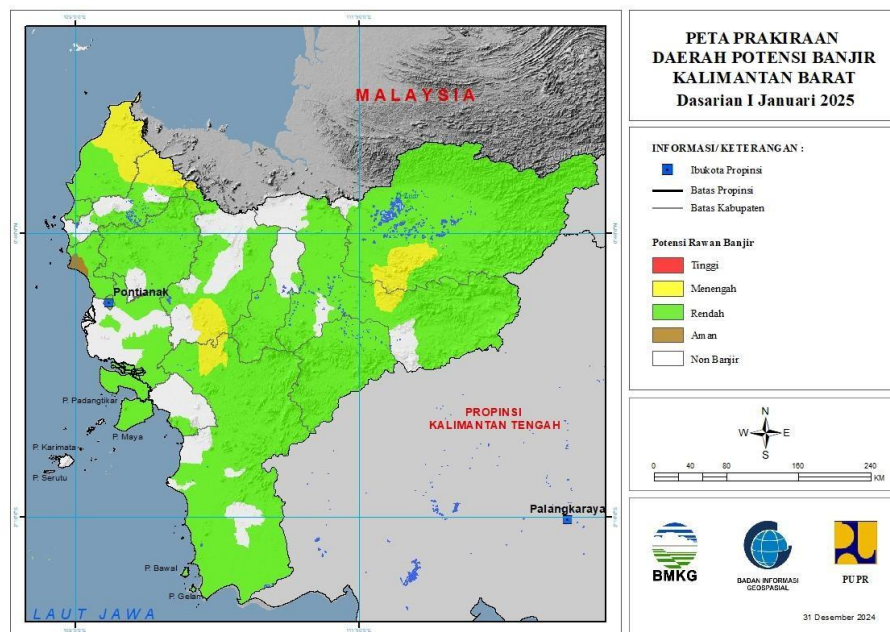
PETA PRAKIRAAN
DAERAH POTENSI BANJIR
KALIMANTAN BARAT
Dasarian I Januari 2025

MALAYSIA

Pontianak

P. Padangtikar
P. Maya
P. Karimata
P. Serutu
P. Bawal
P. Gelam

LAUT JAWA

PROPINSI
KALIMANTAN TENGAH

Palangkaraya

INFORMASI/ KETERANGAN :
Ibukota Propinsi
Batas Propinsi
Batas Kabupaten

Potensi Rawan Banjir
Tinggi
Menengah
Rendah
Aman
Non Banjir

N
W
E
S

0 40 80 160 240
KM

BMKG
BADAN INFORMASI GEOSPASIAL
PUPR

31 Desember 2024